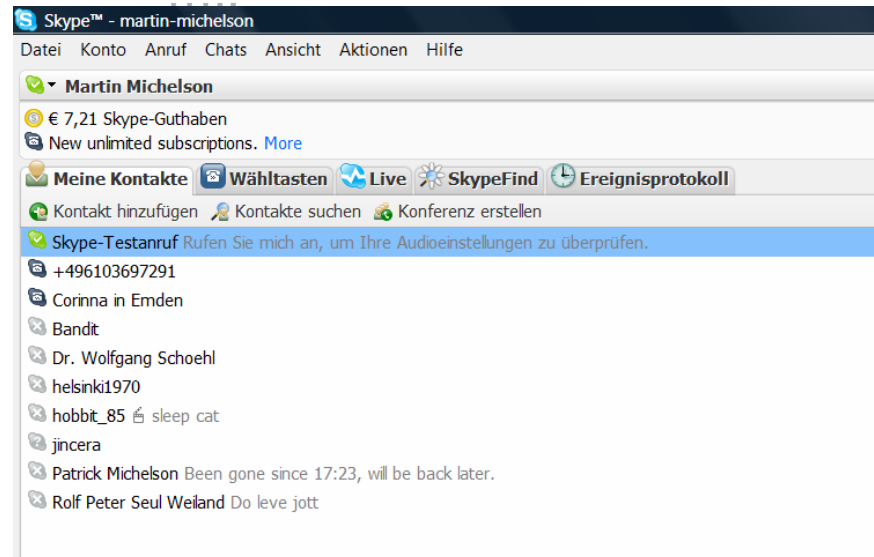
Skype™ - martin-michelson

Datei Konto Anruf Chats Ansicht Aktionen Hilfe

Martin Michelson

€ 7,21 Skype-Guthaben
New unlimited subscriptions. More

Meine Kontakte | Wähltasten | Live | SkypeFind | Ereignisprotokoll

Kontakt hinzufügen Kontakte suchen Konferenz erstellen

Skype-Testanruf Rufen Sie mich an, um Ihre Audioeinstellungen zu überprüfen.
+496103697291
Corinna in Emden
Bandit
Dr. Wolfgang Schoehl
helsinki1970
hobbit_85 sleep cat
jincera
Patrick Michelson Been gone since 17:23, will be back later.
Rolf Peter Seul Weiland Do leve jott